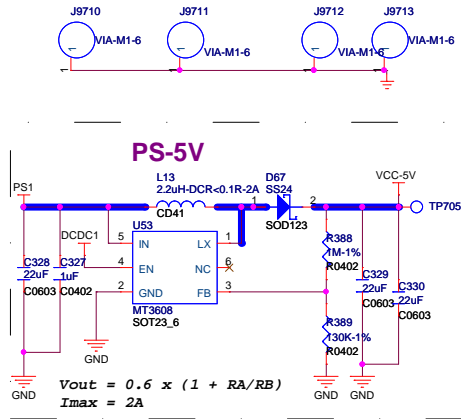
J9710
VIA-M1-6
J9711
VIA-M1-6
J9712
VIA-M1-6
J9713
VIA-M1-6
1

PS-5V

PS1
L13
2.2uH-DCR<0.1R-2A
CD41
D67
SS24
SOD123
1
2
VCC-5V
TP705
DCDC1
U53
5
IN
LX
1
4
EN
NC
6
2
GND
FB
3
MT3608
SOT23_6
C328
22uF
C0603
C327
1uF
C0402
R388
1M-1%
R0402
C329
22uF
C0603
C330
22uF
C0603
R389
130K-1%
R0402
GND
GND
GND
GND
GND

Vout = 0.6 x (1 + RA/RB)
Imax = 2A